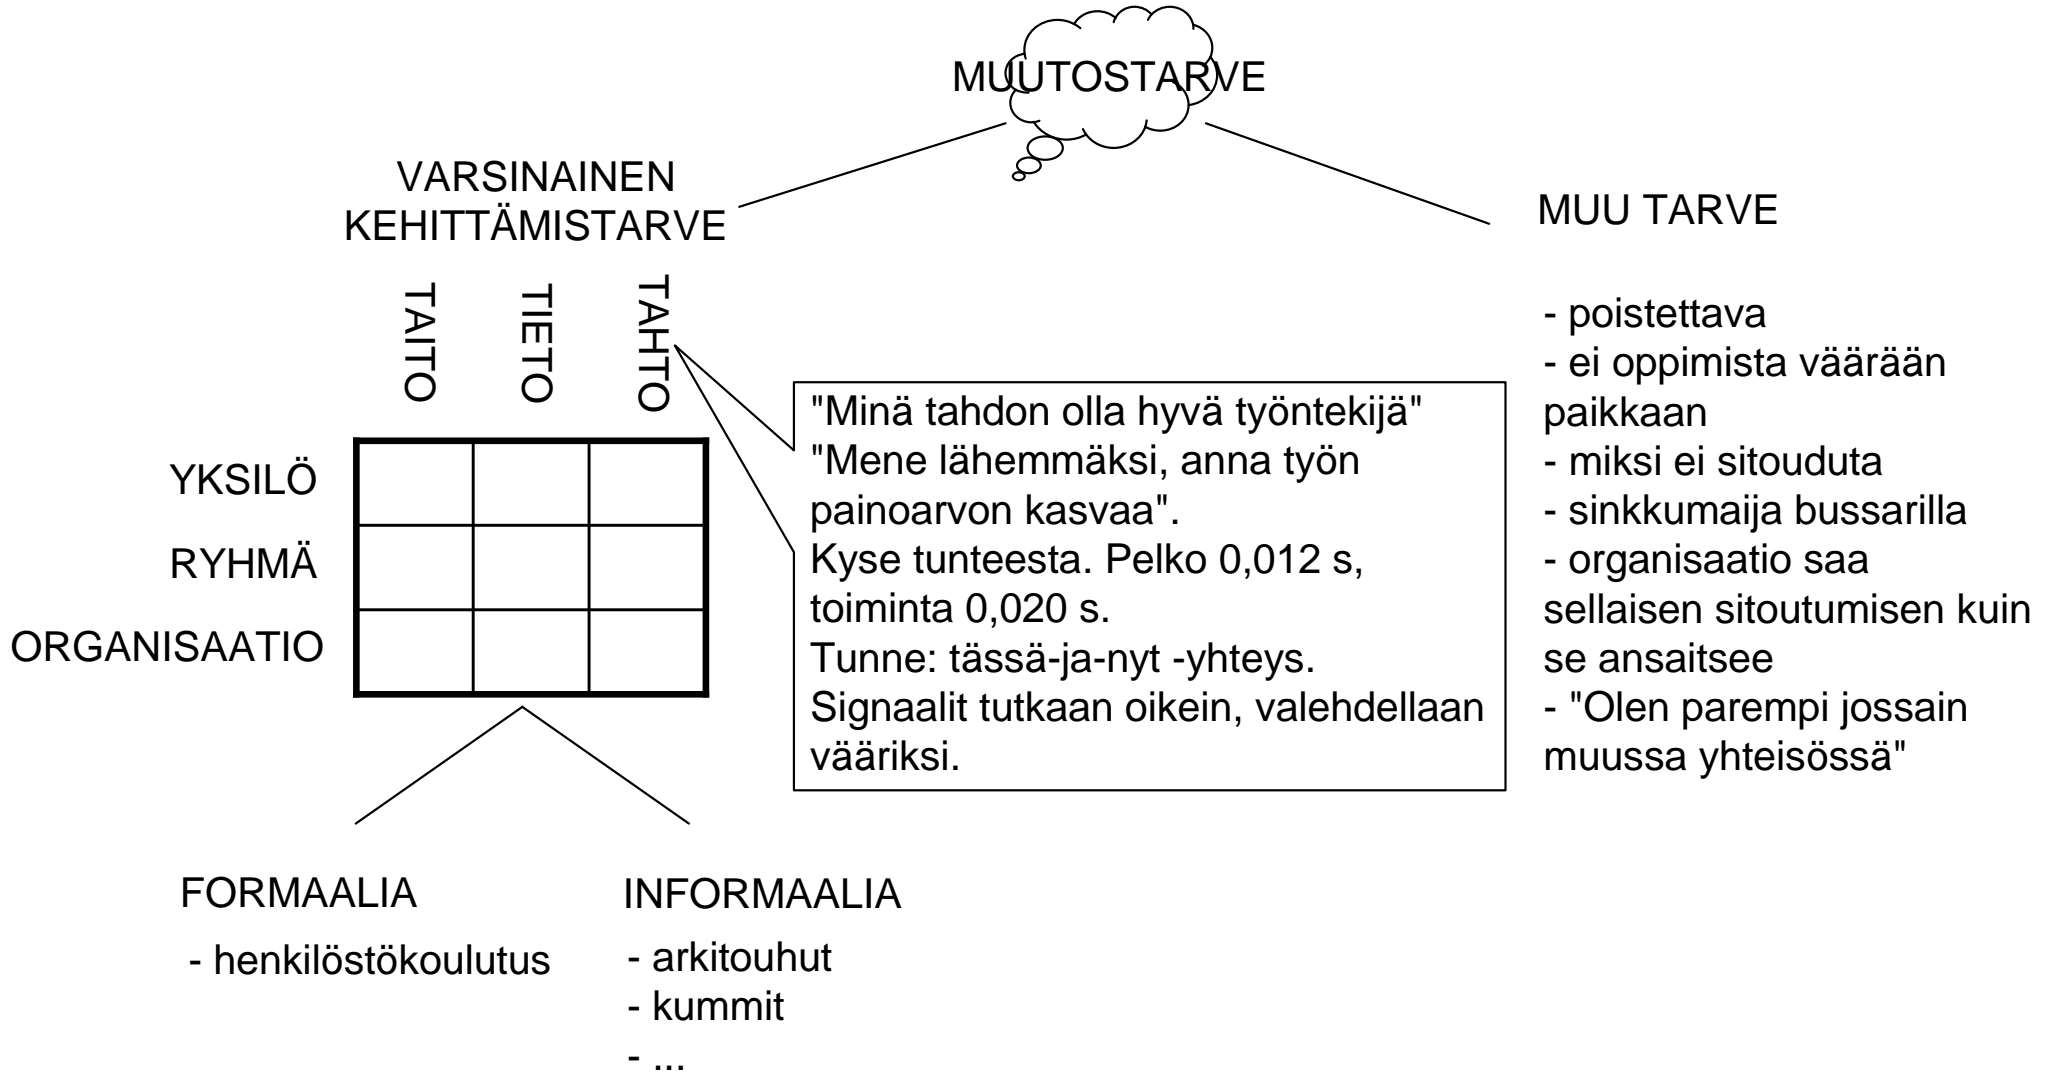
MUUTOSTARVE

VARSINAINEN KEHITTÄMISTARVE

MUU TARVE

TAITO

TIETO

TAHTO

YKSILÖ

RYHMÄ

ORGANISAATIO

|  |  |  |
|---|---|---|
|  |  |  |
|  |  |  |
|  |  |  |

"Minä tahdon olla hyvä työntekijä"
"Mene lähemmäksi, anna työn painoarvon kasvaa".
Kyse tunteesta. Pelko 0,012 s, toiminta 0,020 s.
Tunne: tässä-ja-nyt -yhteys.
Signaalit tutkaan oikein, valehdellaan vääriksi.

- poistettava
- ei oppimista väärään paikkaan
- miksi ei sitouduta
- sinkkumaija bussarilla
- organisaatio saa sellaisen sitoutumisen kuin se ansaitsee
- "Olen parempi jossain muussa yhteisössä"

FORMAALIA
- henkilöstökoulutus

INFORMAALIA
- arkitouhut
- kummit
- ...